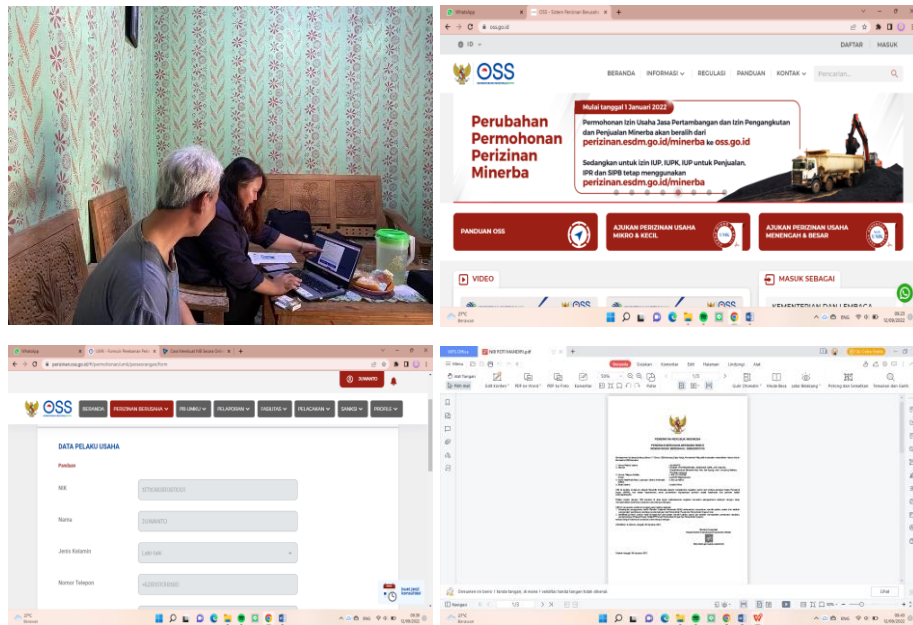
WhatsApp
OSS - Sistem Perizinan Berusah
oss.go.id

ID

DAFTAR
MASUK

OSS

BERANDA
INFORMASI
REGULASI
PANDUAN
KONTAK
Pencarian...

Perubahan Permohonan Perizinan Minerba

Mulai tanggal 1 Januari 2022

Permohonan Izin Usaha Jasa Pertambangan dan Izin Pengangkutan dan Penjualan Minerba akan beralih dari perizinan.esdm.go.id/minerba ke oss.go.id

Sedangkan untuk izin IUP, IUPK, IUP untuk Penjualan, IPR dan SIPB tetap menggunakan perizinan.esdm.go.id/minerba

PANDUAN OSS
AJUKAN PERIZINAN USAHA MIKRO & KECIL
AJUKAN PERIZINAN USAHA MENENGAH & BESAR

VIDEO
MASUK SEBAGAI
KEMENTERIAN DAN LEMBAGA

27°C
Berawan
ENG
08.23
12/09/2022

WhatsApp
UMK - Formulir Pendaftaran Per
Cara Membuat NIB Secara Onl
perizinan.oss.go.id/...

SUMANTO

OSS
BERANDA
PERIZINAN BERUSAHA
PB UMKU
PELAPORAN
FASILITAS
PELACAKAN
SANKSI
PROFILE

DATA PELAKU USAHA

Panduan

NIK
Nama
SUMANTO
Jenis Kelamin
Laki-laki
Nomor Telepon

27°C
Berawan
ENG
08.39
12/09/2022

WPS Office
NIB TOTI HANDRI.pdf

Menu
Beranda
Sisipkan
Komentar
Edit
Halaman
Lindungi
Alat

Edit Teks
PDF ke Word
PDF ke Foto
Komentar
Mode Baca
Latar Belakang
Potong dan Sematkan
Terjemahan

Dokumen ini berisi 1 tanda tangan, di mana 1 validitas tanda tangan tidak diketahui.
Lihat

Navigasi
1/3

27°C
Berawan
ENG
08.43
12/09/2022